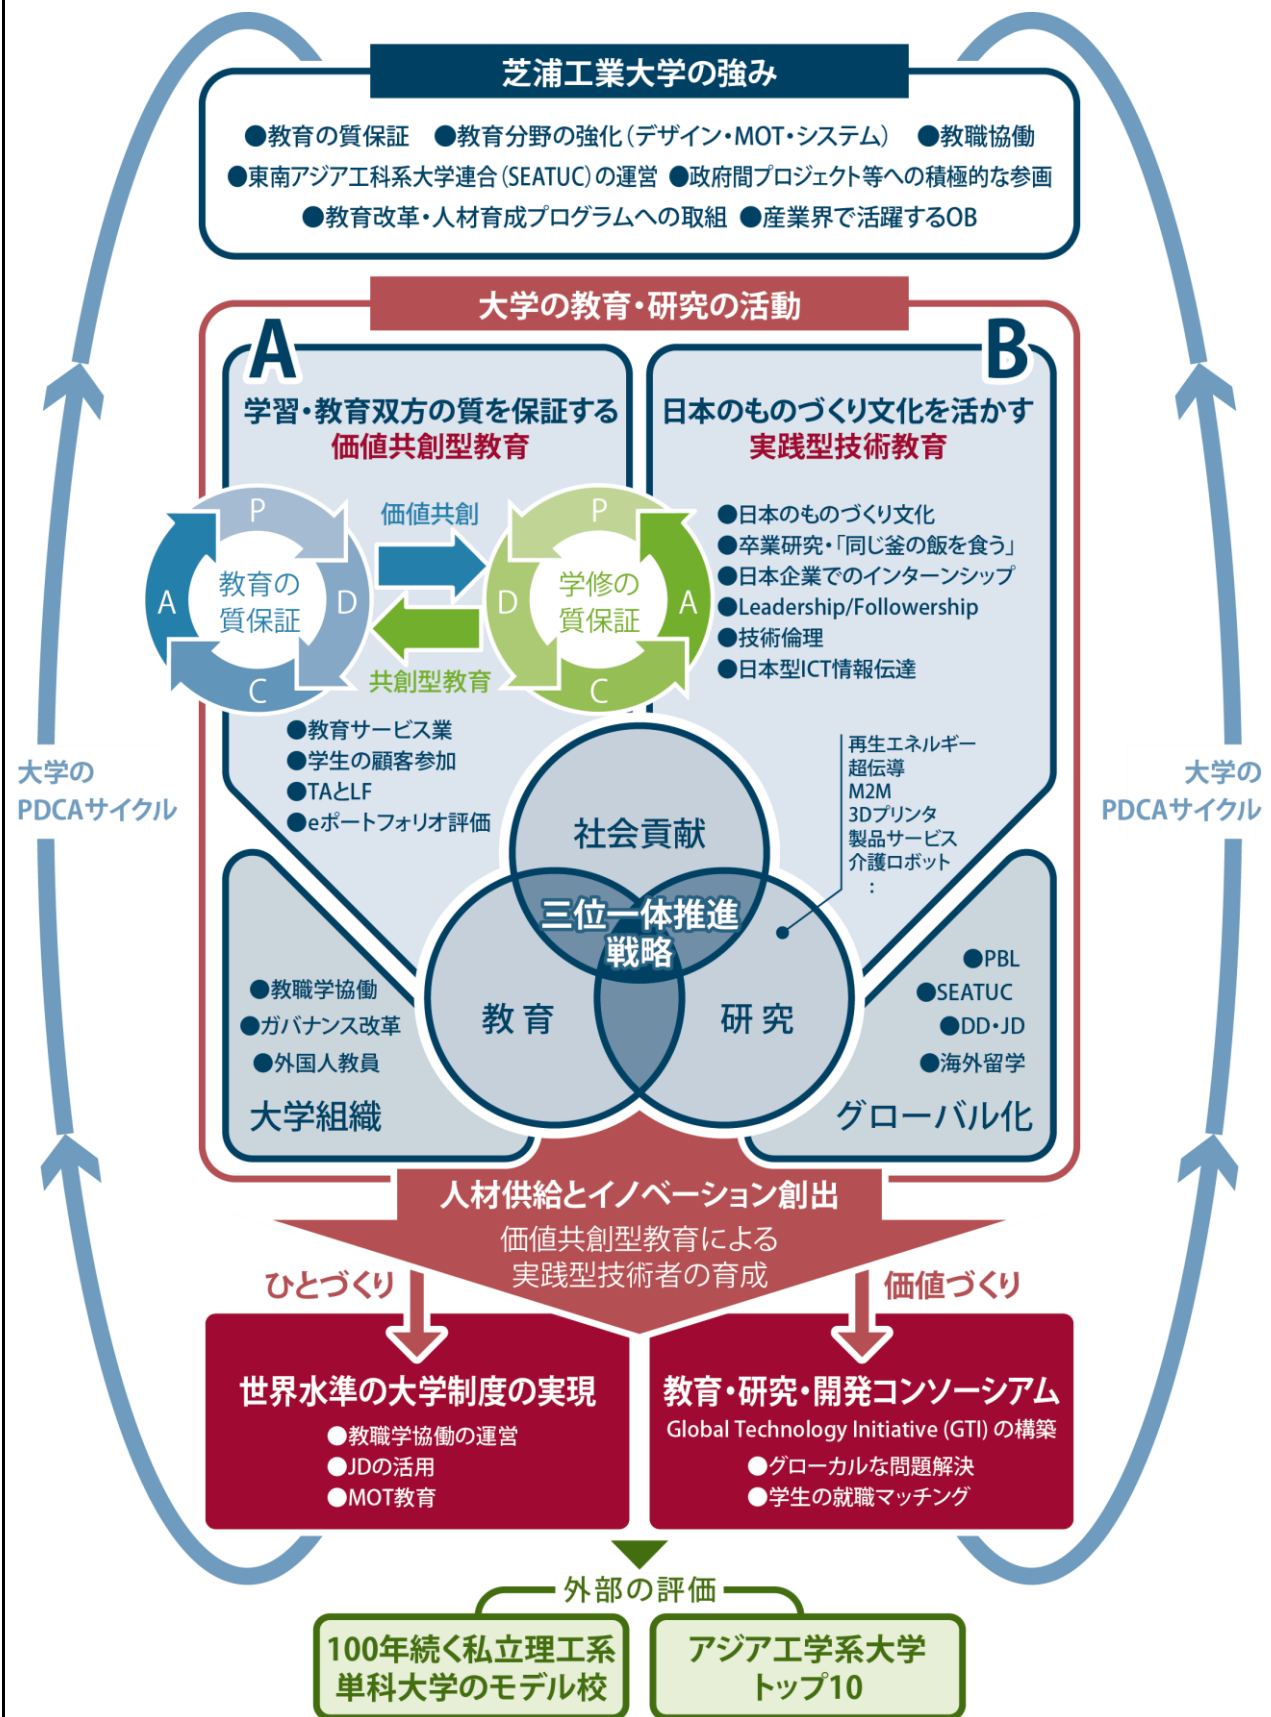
芝浦工業大学の強み

●教育の質保証 ●教育分野の強化(デザイン・MOT・システム) ●教職協働
●東南アジア工科系大学連合(SEATUC)の運営 ●政府間プロジェクト等への積極的な参画
●教育改革・人材育成プログラムへの取組 ●産業界で活躍するOB

大学の教育・研究の活動

A
学習・教育双方の質を保証する
価値共創型教育

P
A 教育の質保証 D
C

価値共創
共創型教育

P
D 学修の質保証 A
C

●教育サービス業
●学生の顧客参加
●TAとLF
●eポートフォリオ評価

B
日本のものづくり文化を活かす
実践型技術教育

●日本のものづくり文化
●卒業研究・「同じ釜の飯を食う」
●日本企業でのインターンシップ
●Leadership/Followership
●技術倫理
●日本型ICT情報伝達

再生エネルギー
超伝導
M2M
3Dプリンタ
製品サービス
介護ロボット
:

社会貢献
三位一体推進戦略
教育
研究

●教職学協働
●ガバナンス改革
●外国人教員
大学組織

●PBL
●SEATUC
●DD・JD
●海外留学
グローバル化

大学のPDCAサイクル
大学のPDCAサイクル

人材供給とイノベーション創出
価値共創型教育による
実践型技術者の育成

ひとづくり
価値づくり

世界水準の大学制度の実現
●教職学協働の運営
●JDの活用
●MOT教育

教育・研究・開発コンソーシアム
Global Technology Initiative (GTI) の構築
●グローカルな問題解決
●学生の就職マッチング

外部の評価

100年続く私立理工系
単科大学のモデル校

アジア工学系大学
トップ10